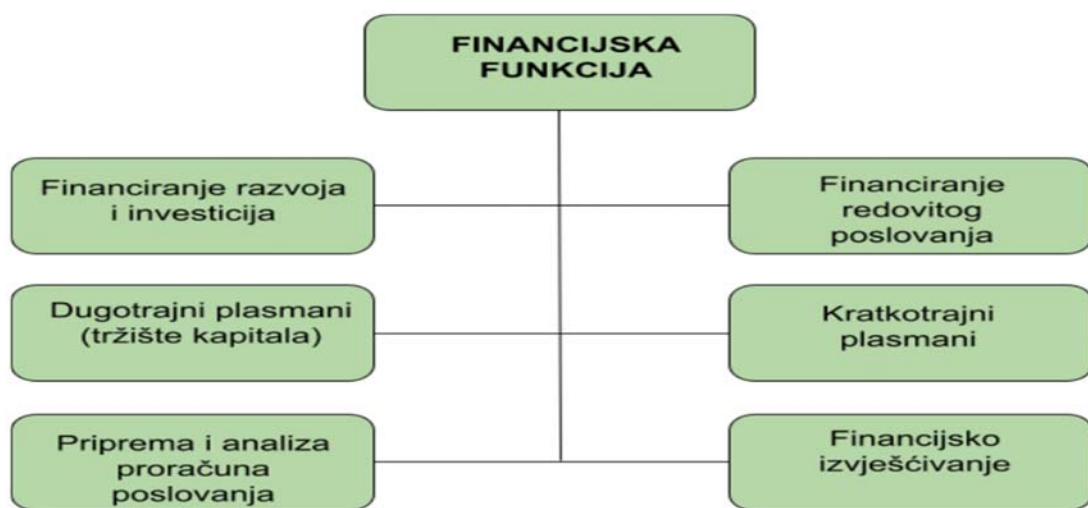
FINANCIJSKA FUNKCIJA

Financiranje razvoja i investicija

Financiranje redovitog poslovanja

Dugotrajni plasmani (tržište kapitala)

Kratkotrajni plasmani

Priprema i analiza proračuna poslovanja

Financijsko izvješćivanje